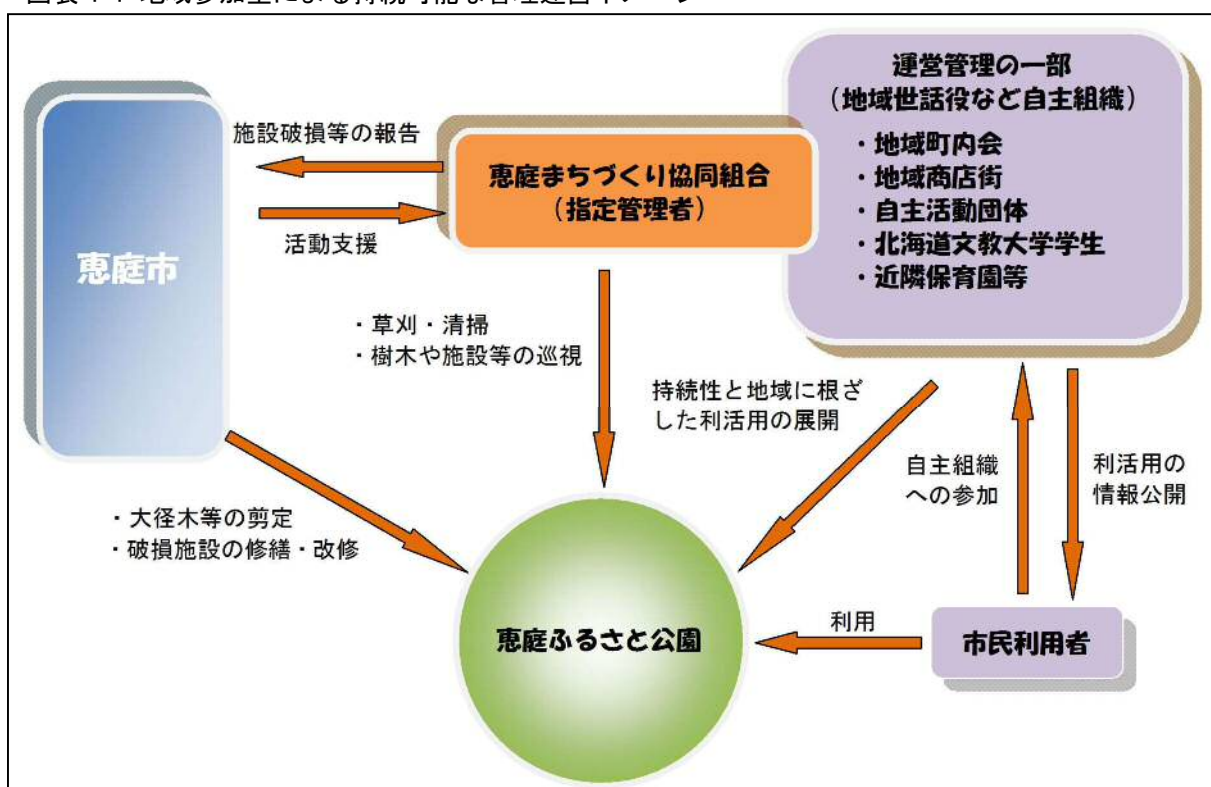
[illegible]

恵庭市

施設破損等の報告

活動支援

恵庭まちづくり協同組合
（指定管理者）

運営管理の一部
（地域世話役など自主組織）
・地域町内会
・地域商店街
・自主活動団体
・北海道文教大学学生
・近隣保育園等

・草刈・清掃
・樹木や施設等の巡視

持続性と地域に根ざした利活用の展開

自主組織への参加

利活用の情報公開

・大径木等の剪定
・破損施設の修繕・改修

恵庭ふるさと公園

利用

市民利用者